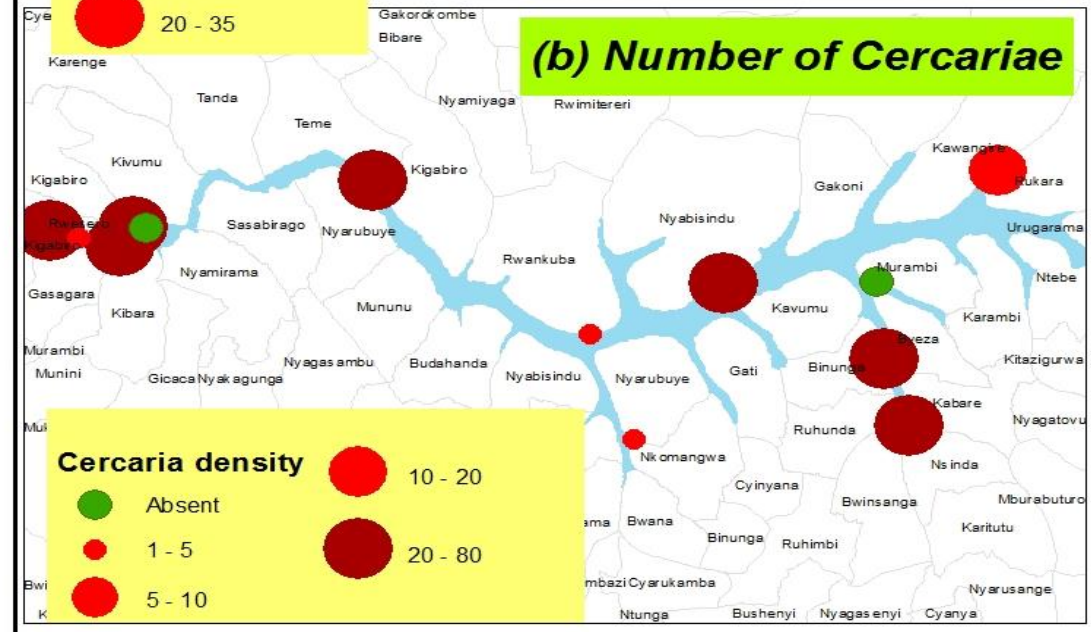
Cye
20 - 35
Gakorokombe
Bibare
(b) Number of Cercariae
Karenge
Tanda
Nyamiyaga
Rwimitereri
Teme
Kivumu
Kigabiro
Kawangire
Kigabiro
Rukara
Gakoni
Rwisirero
Kigabiro
Sasabirago
Nyarubuye
Nyabisindu
Urugarama
Nyamirama
Rwankuba
Murambi
Ntebe
Gasagara
Kibara
Mununu
Kavumu
Karambi
Murambi
Munini
Nyagasambu
Budahanda
Byeza
Kitazigurwa
Gicaca
Nyakagunga
Nyabisindu
Nyarubuye
Gati
Binunga
Kabare
Nyagatovu
Muk
Ruhunda
Cercaria density
10 - 20
Nkomangwa
Nsinda
Absent
Cyinyana
Mburabuturo
Bwinsanga
1 - 5
ama
Bwana
Karitutu
20 - 80
Binunga
Ruhimbi
Bwi
5 - 10
mbazi
Cyarukamba
Nyarusange
K
Ntunga
Bushenyi
Nyagasenyi
Cyanya